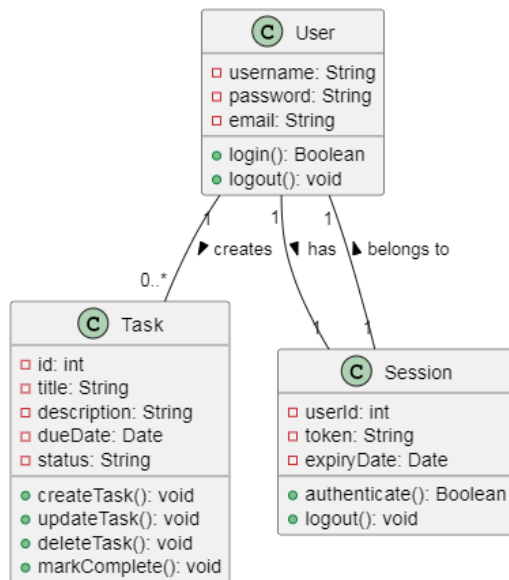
C User
username: String
password: String
email: String
login(): Boolean
logout(): void

1 creates 0..*
1 has 1
1 belongs to 1

C Task
id: int
title: String
description: String
dueDate: Date
status: String
createTask(): void
updateTask(): void
deleteTask(): void
markComplete(): void

C Session
userId: int
token: String
expiryDate: Date
authenticate(): Boolean
logout(): void